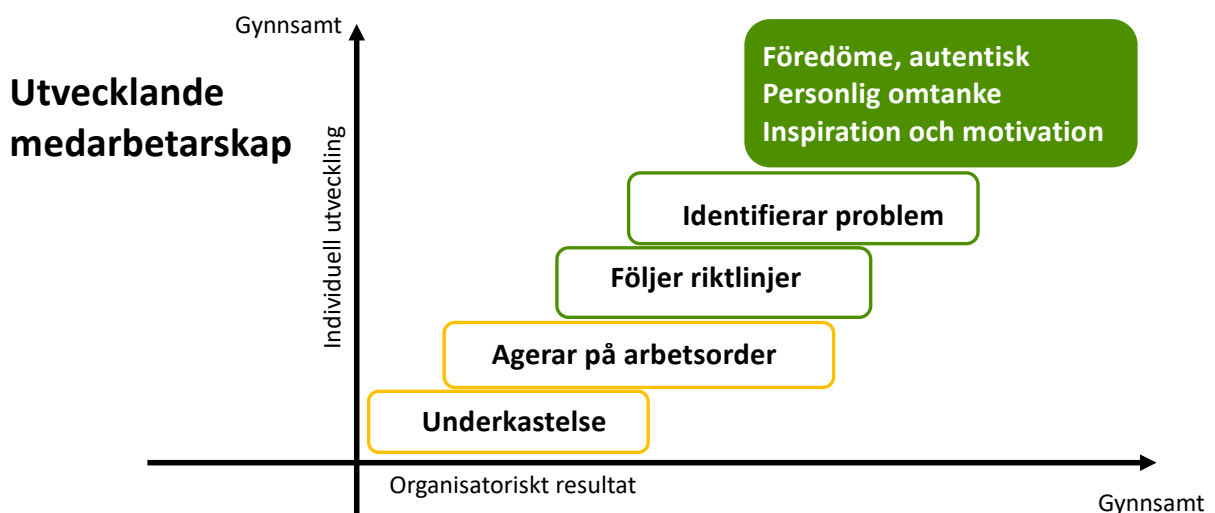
Utvecklande medarbetarskap

Gynnsamt

Individuell utveckling

Föredöme, autentisk
Personlig omtanke
Inspiration och motivation

Identifierar problem

Följer riktlinjer

Agerar på arbetsorder

Underkastelse

Organisatoriskt resultat

Gynnsamt